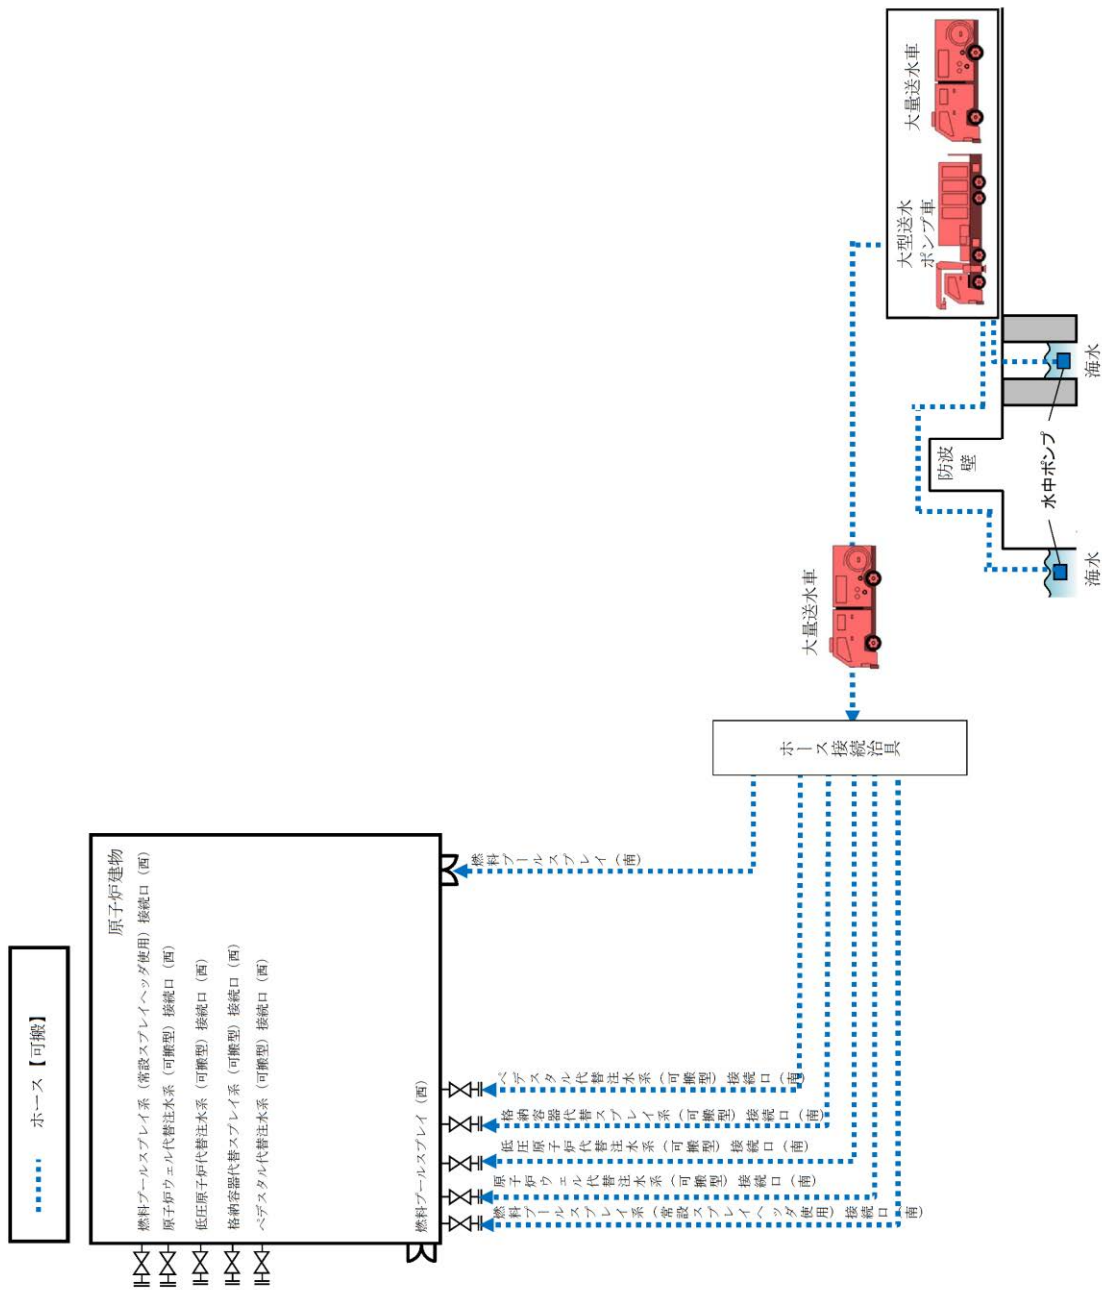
ホース【可搬】

原子炉建物

燃料プールスプレイ系（常設スプレイヘッダ使用）接続口（西）
原子炉ウェル代替注水系（可搬型）接続口（西）
低圧原子炉代替注水系（可搬型）接続口（西）
格納容器代替スプレイ系（可搬型）接続口（西）
ペデスタル代替注水系（可搬型）接続口（西）

燃料プールスプレイ（西）

燃料プールスプレイ（南）

ペデスタル代替注水系（可搬型）接続口（南）
格納容器代替スプレイ系（可搬型）接続口（南）
低圧原子炉代替注水系（可搬型）接続口（南）
原子炉ウェル代替注水系（可搬型）接続口（南）
燃料プールスプレイ系（常設スプレイヘッダ使用）接続口（南）

ホース接続治具

大量送水車

大型送水ポンプ車

大量送水車

防波壁

水中ポンプ

海水

海水